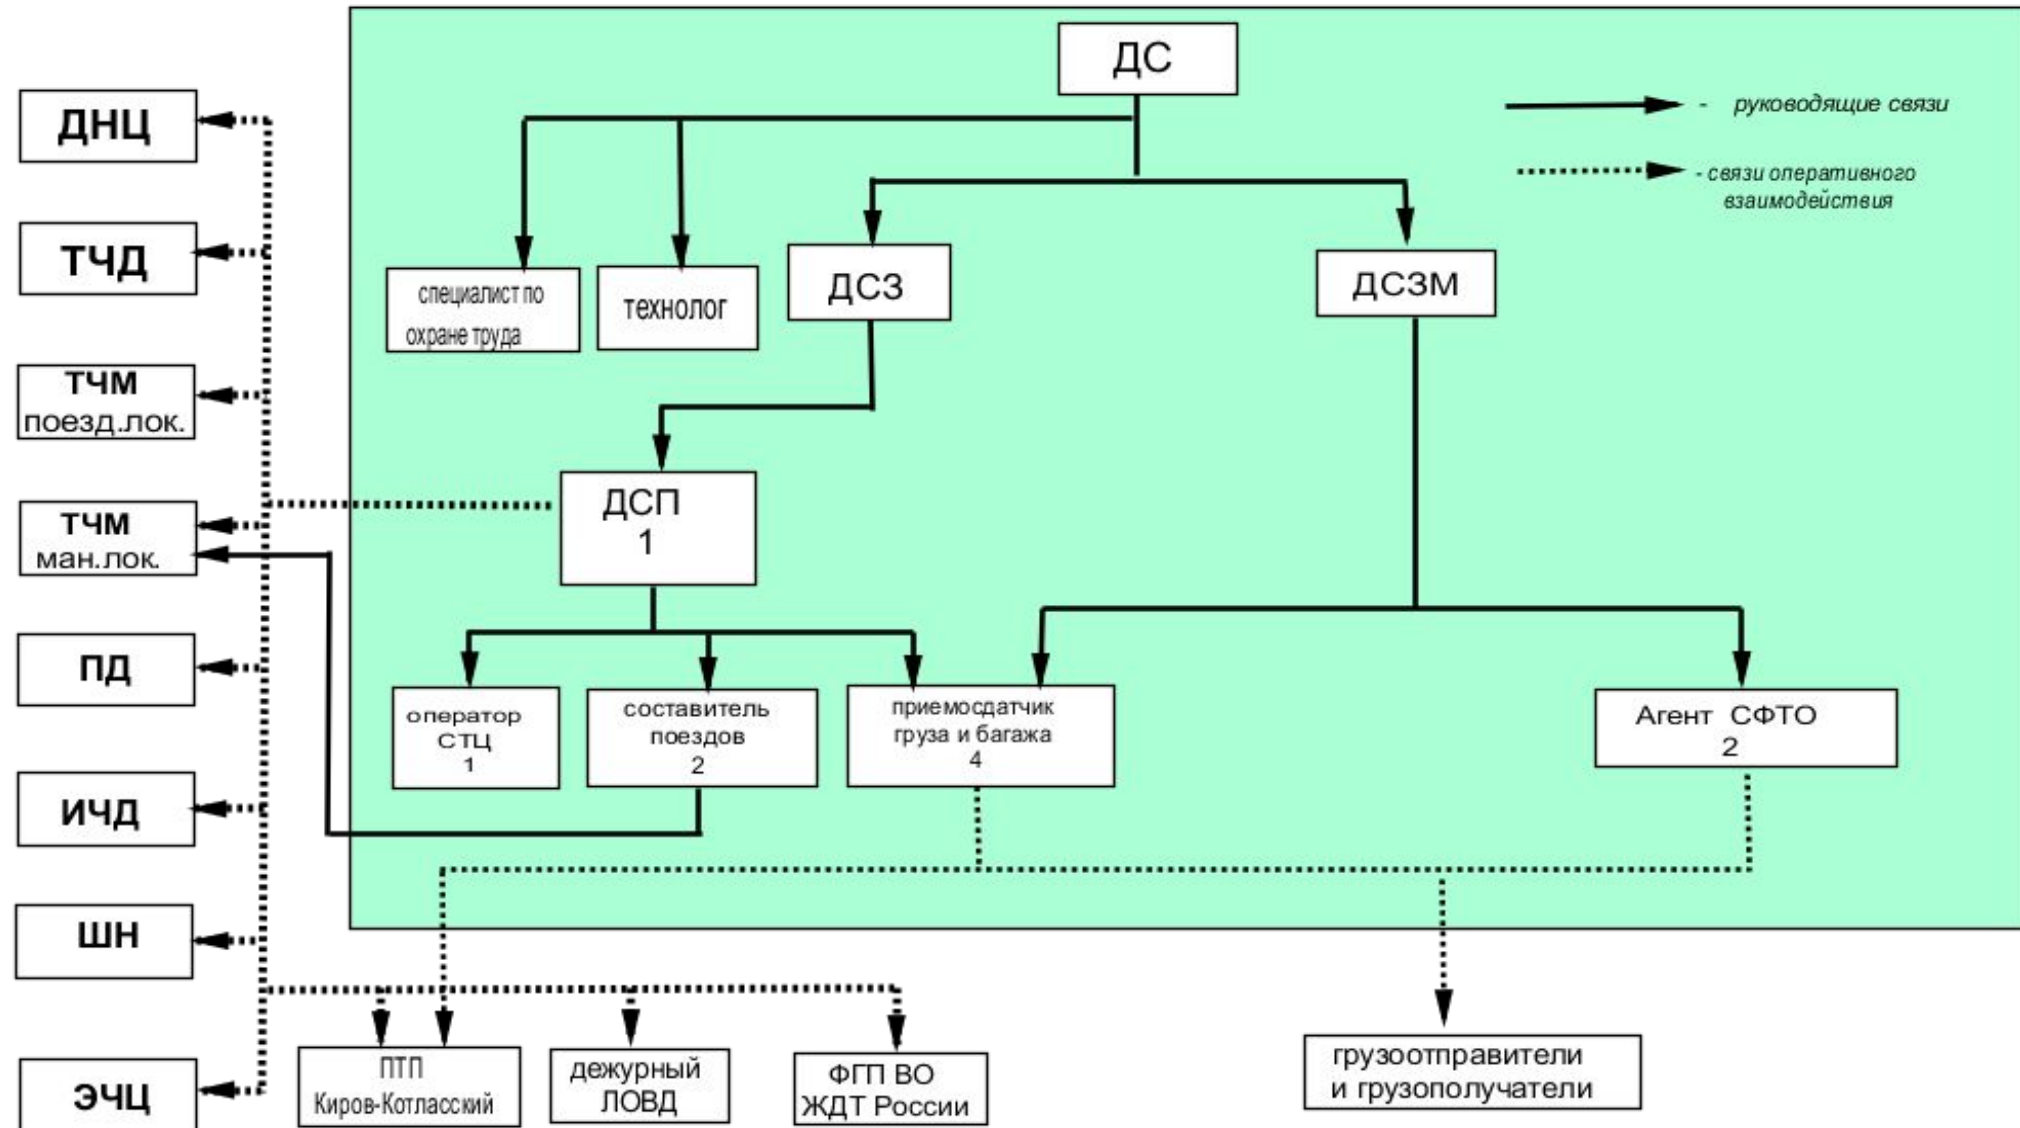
ДС

- руководящие связи

- связи оперативного взаимодействия

ДНЦ

ТЧД

ТЧМ поезд.лок.

ТЧМ ман.лок.

ПД

ИЧД

ШН

ЭЧЦ

специалист по охране труда

технолог

ДСЗ

ДСЗМ

ДСП 1

оператор СТЦ 1

составитель поездов 2

приемосдатчик груза и багажа 4

Агент СФТО 2

ПТП Киров-Котласский

дежурный ЛОВД

ФГП ВО ЖДТ России

грузоотправители и грузополучатели